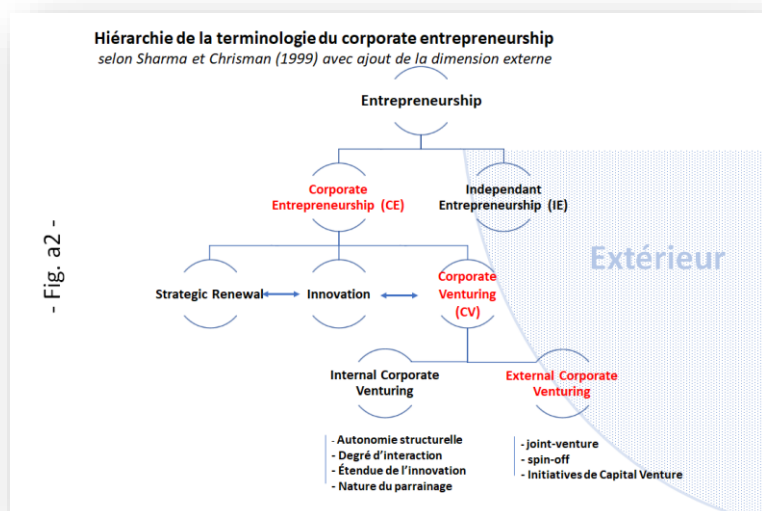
Hiérarchie de la terminologie du corporate entrepreneurship
selon Sharma et Chrisman (1999) avec ajout de la dimension externe

- Fig. a2 -

Entrepreneurship

Corporate Entrepreneurship (CE)

Independant Entrepreneurship (IE)

Extérieur

Strategic Renewal

Innovation

Corporate Venturing (CV)

Internal Corporate Venturing

External Corporate Venturing

- Autonomie structurelle
- Degré d'interaction
- Étendue de l'innovation
- Nature du parrainage

- joint-venture
- spin-off
- Initiatives de Capital Venture